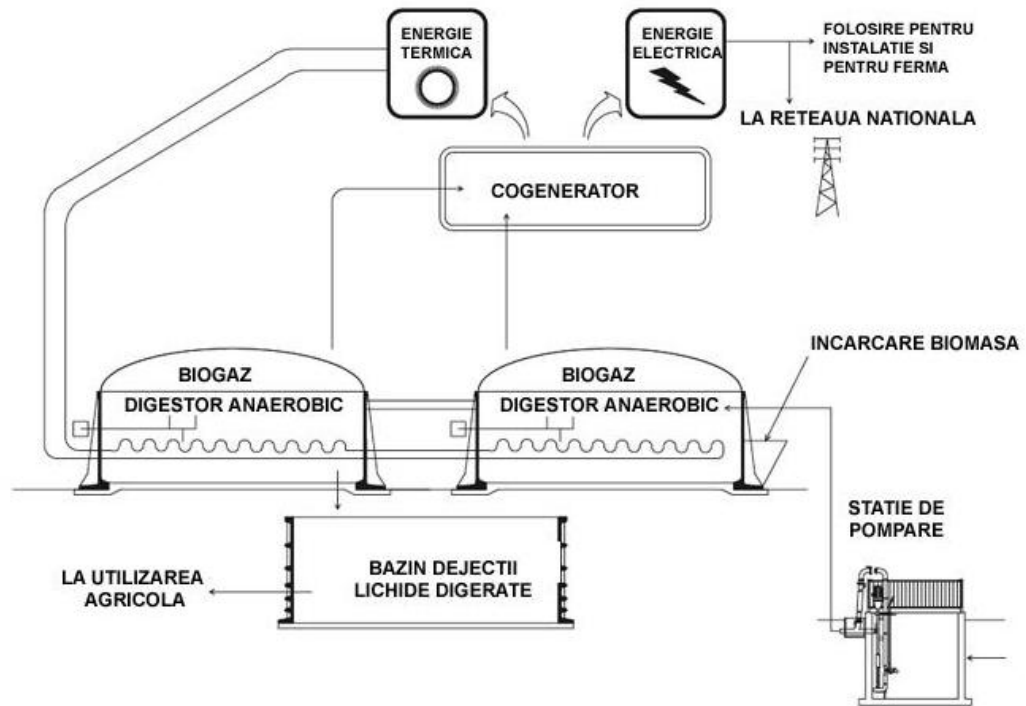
ENERGIE TERMICA

ENERGIE ELECTRICA

FOLOSIRE PENTRU INSTALATIE SI PENTRU FERMA

LA RETEAUA NATIONALA

COGENERATOR

INCARCARE BIOMASA

BIOGAZ

DIGESTOR ANAEROBIC

BIOGAZ

DIGESTOR ANAEROBIC

STATIE DE POMPARE

LA UTILIZAREA AGRICOLA

BAZIN DEJECTII LICHIDE DIGERATE